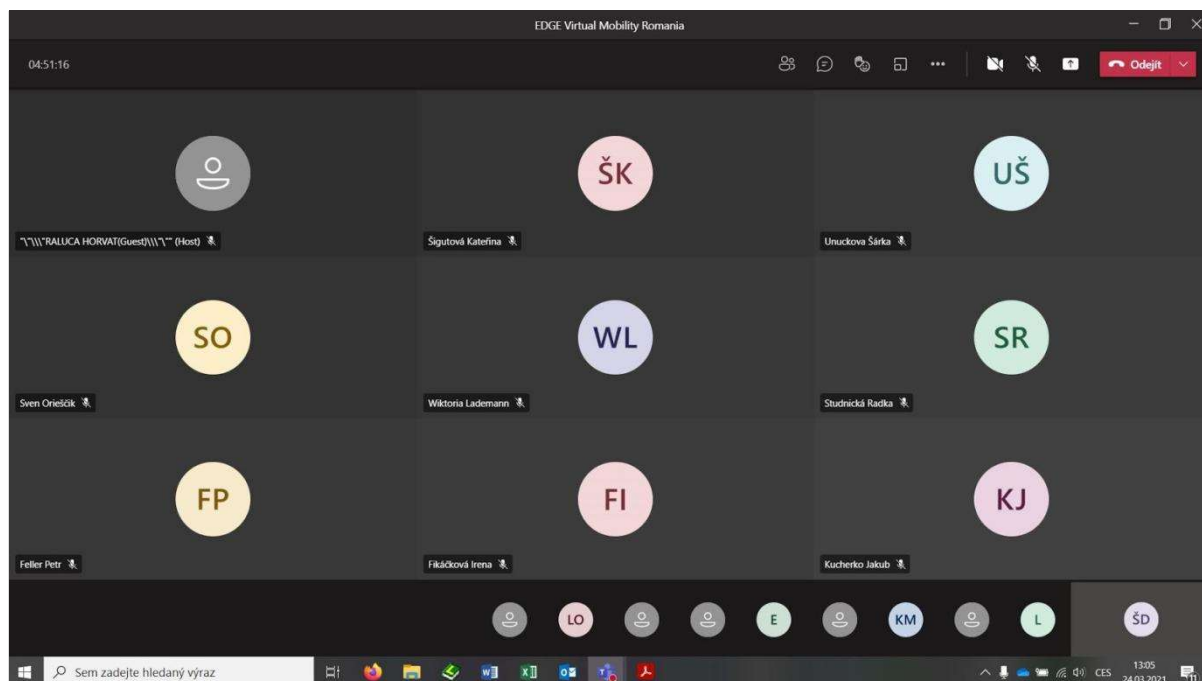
EDGE Virtual Mobility Romania

04:51:16

Odejít

"\"\\\"RALUCA HORVAT(Guest)\\\"\"" (Host)

ŠK

Šigutová Kateřina

UŠ

Unuckova Šárka

SO

Sven Orieščik

WL

Wiktoria Lademann

SR

Studnická Radka

FP

Feller Petr

FI

Fikáčková Irena

KJ

Kucherko Jakub

LO

E

KM

L

ŠD

Sem zadejte hledaný výraz

CES

13:05
24.03.2021